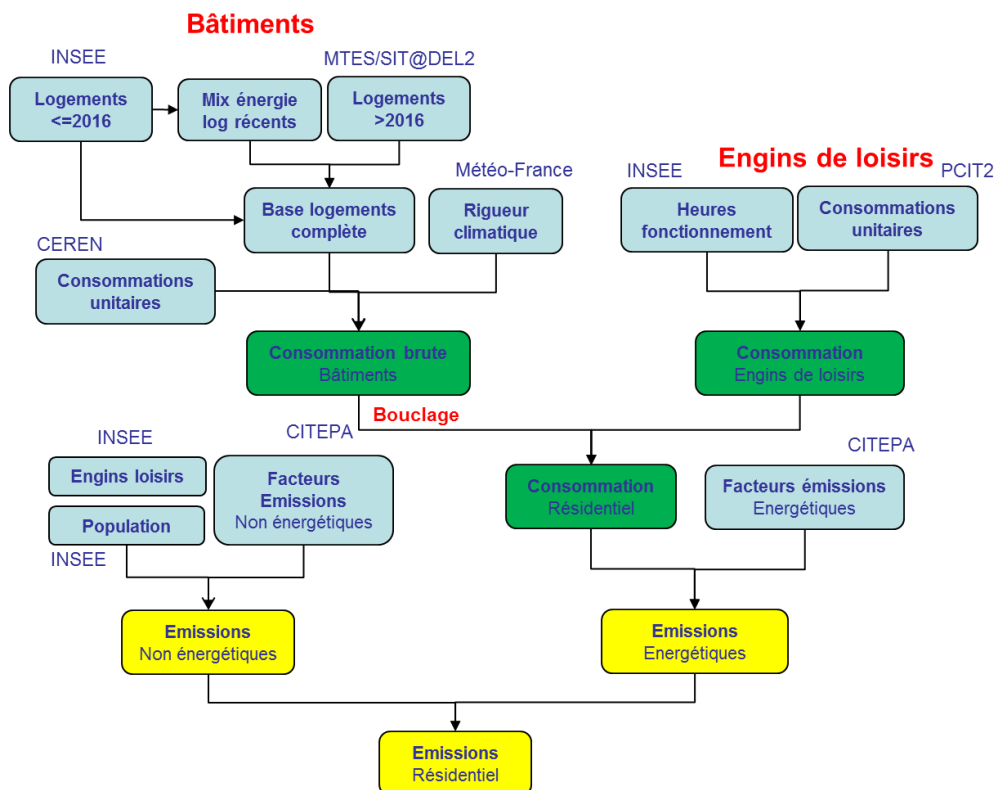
Bâtiments

INSEE

MTES/SIT@DEL2

Logements <=2016

Mix énergie log récents

Logements >2016

Météo-France

Base logements complète

Rigueur climatique

CEREN

Consommations unitaires

Consommation brute Bâtiments

Engins de loisirs

INSEE

PCIT2

Heures fonctionnement

Consommations unitaires

Consommation Engins de loisirs

Bouclage

INSEE

CITEPA

Engins loisirs

Population

INSEE

Facteurs Emissions Non énergétiques

Consommation Résidentiel

CITEPA

Facteurs émissions Energétiques

Emissions Non énergétiques

Emissions Energétiques

Emissions Résidentiel